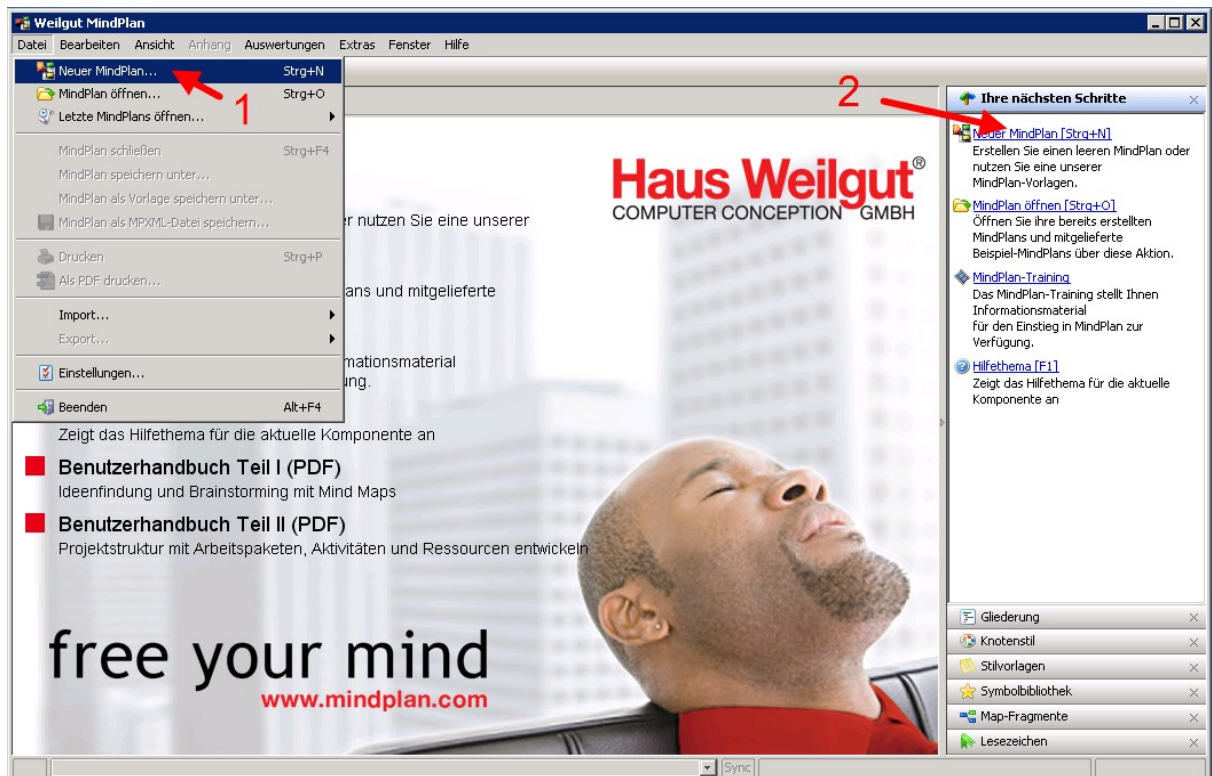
Weilgut MindPlan

Datei Bearbeiten Ansicht Anhang Auswertungen Extras Fenster Hilfe

Neuer MindPlan... Strg+N
MindPlan öffnen... Strg+O
Letzte MindPlans öffnen...
MindPlan schließen Strg+F4
MindPlan speichern unter...
MindPlan als Vorlage speichern unter...
MindPlan als MPXML-Datei speichern...
Drucken Strg+P
Als PDF drucken...
Import...
Export...
Einstellungen...
Beenden Alt+F4

1

2

Haus Weilgut®
COMPUTER CONCEPTION GMBH

r nutzen Sie eine unserer

ans und mitgelieferte

mationsmaterial
ung.

Zeigt das Hilfethema für die aktuelle Komponente an

Benutzerhandbuch Teil I (PDF)
Ideenfindung und Brainstorming mit Mind Maps

Benutzerhandbuch Teil II (PDF)
Projektstruktur mit Arbeitspaketen, Aktivitäten und Ressourcen entwickeln

free your mind
www.mindplan.com

Ihre nächsten Schritte

Neuer MindPlan [Strg+N]
Erstellen Sie einen leeren MindPlan oder nutzen Sie eine unserer MindPlan-Vorlagen.

MindPlan öffnen [Strg+O]
Öffnen Sie ihre bereits erstellten MindPlans und mitgelieferte Beispiel-MindPlans über diese Aktion.

MindPlan-Training
Das MindPlan-Training stellt Ihnen Informationsmaterial für den Einstieg in MindPlan zur Verfügung.

Hilfethema [F1]
Zeigt das Hilfethema für die aktuelle Komponente an

Gliederung
Knotenstil
Stilvorlagen
Symbolbibliothek
Map-Fragmente
Lesezeichen

Sync